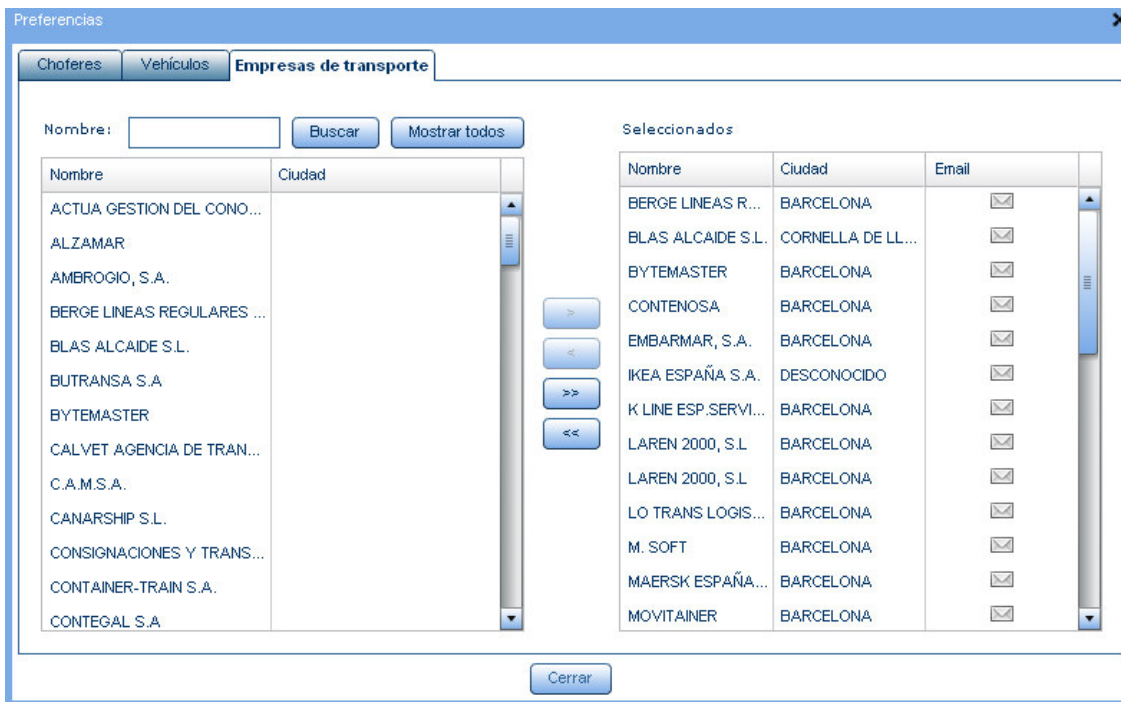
Preferencias

Choferes | Vehículos | Empresas de transporte

Nombre: Buscar Mostrar todos

| Nombre | Ciudad |
|---|---|
| ACTUA GESTION DEL CONO... | |
| ALZAMAR | |
| AMBROGIO, S.A. | |
| BERGE LINEAS REGULARES ... | |
| BLAS ALCAIDE S.L. | |
| BUTRANSA S.A | |
| BYTEMASTER | |
| CALVET AGENCIA DE TRAN... | |
| C.A.M.S.A. | |
| CANARSHIP S.L. | |
| CONSIGNACIONES Y TRANS... | |
| CONTAINER-TRAIN S.A. | |
| CONTEGAL S.A | |

>
<
>>
<<

Seleccionados

| Nombre | Ciudad | Email |
|---|---|---|
| BERGE LINEAS R... | BARCELONA | |
| BLAS ALCAIDE S.L. | CORNELLA DE LL... | |
| BYTEMASTER | BARCELONA | |
| CONTENOSA | BARCELONA | |
| EMBARMAR, S.A. | BARCELONA | |
| IKEA ESPAÑA S.A. | DESCONOCIDO | |
| K LINE ESP.SERVI... | BARCELONA | |
| LAREN 2000, S.L | BARCELONA | |
| LAREN 2000, S.L | BARCELONA | |
| LO TRANS LOGIS... | BARCELONA | |
| M. SOFT | BARCELONA | |
| MAERSK ESPAÑA... | BARCELONA | |
| MOVITAINER | BARCELONA | |

Cerrar